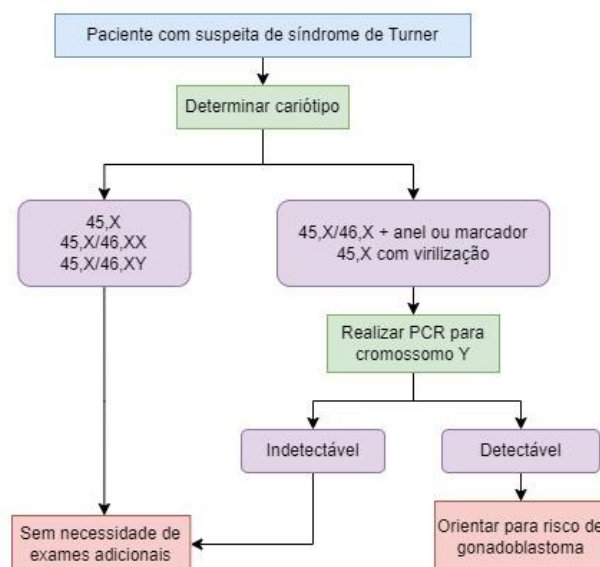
Paciente com suspeita de síndrome de Turner

Determinar cariótipo

45,X
45,X/46,XX
45,X/46,XY

45,X/46,X + anel ou marcador
45,X com virilização

Realizar PCR para cromossomo Y

Indetectável

Detectável

Sem necessidade de exames adicionais

Orientar para risco de gonadoblastoma